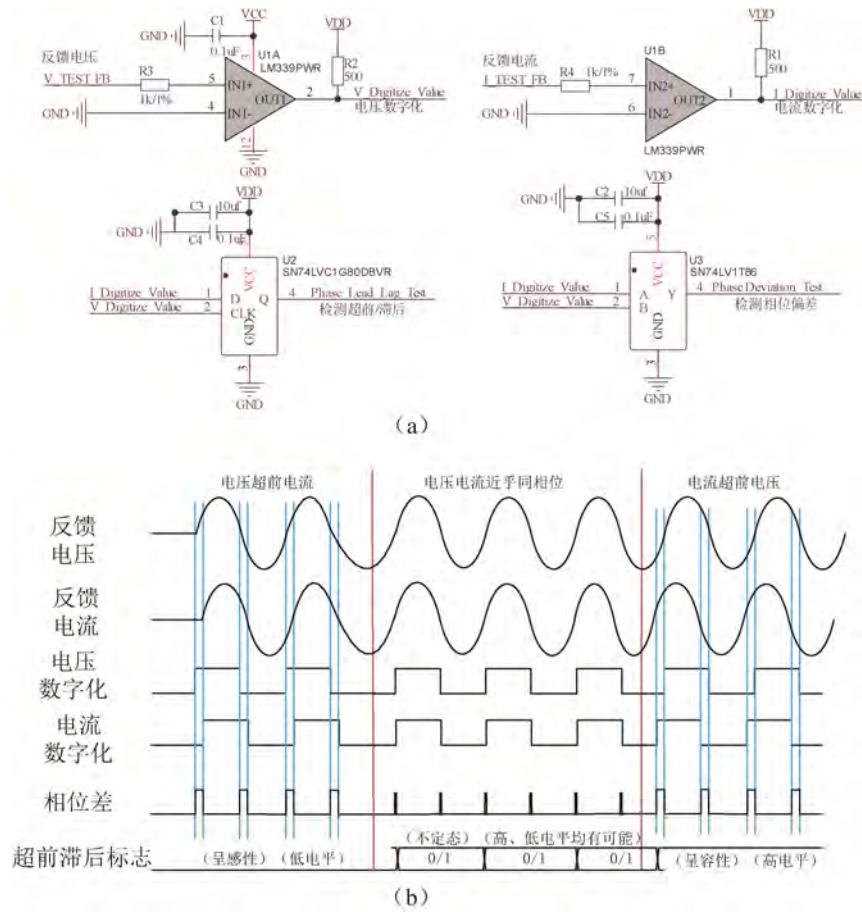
GND C1 VCC
0.1uF U1A
LM339PWR
VDD
R2
500
反馈电压
V_TEST_FB R3 5 IN1+
1k/1% OUT1 2 V_Digitize_Value
电压数字化
GND 4 IN1-
12
GND

VDD
GND C3 10uF
C4 0.1uF
5
U2
SN74LVC1G80DBVR
I_Digitize_Value 1 D VCC Q 4 Phase_Lead_Lag_Test
V_Digitize_Value 2 CLK 检测超前滞后
GND
3
GND

VDD
U1B R1
500
反馈电流
I_TEST_FB R4 1k/1% 7 IN2+ OUT2 1 I_Digitize_Value
电流数字化
GND 6 IN2-
LM339PWR

VDD
GND C2 10uF
C5 0.1uF
5
U3
SN74LV1T86
I_Digitize_Value 1 A VCC Y 4 Phase_Deviation_Test
V_Digitize_Value 2 B 检测相位偏差
GND
3
GND

(a)

电压超前电流 电压电流近乎同相位 电流超前电压

反馈电压

反馈电流

电压数字化

电流数字化

相位差

（不定态）（高、低电平均有可能）

超前滞后标志 （呈感性） （低电平） 0/1 0/1 0/1 （呈容性） （高电平）

(b)